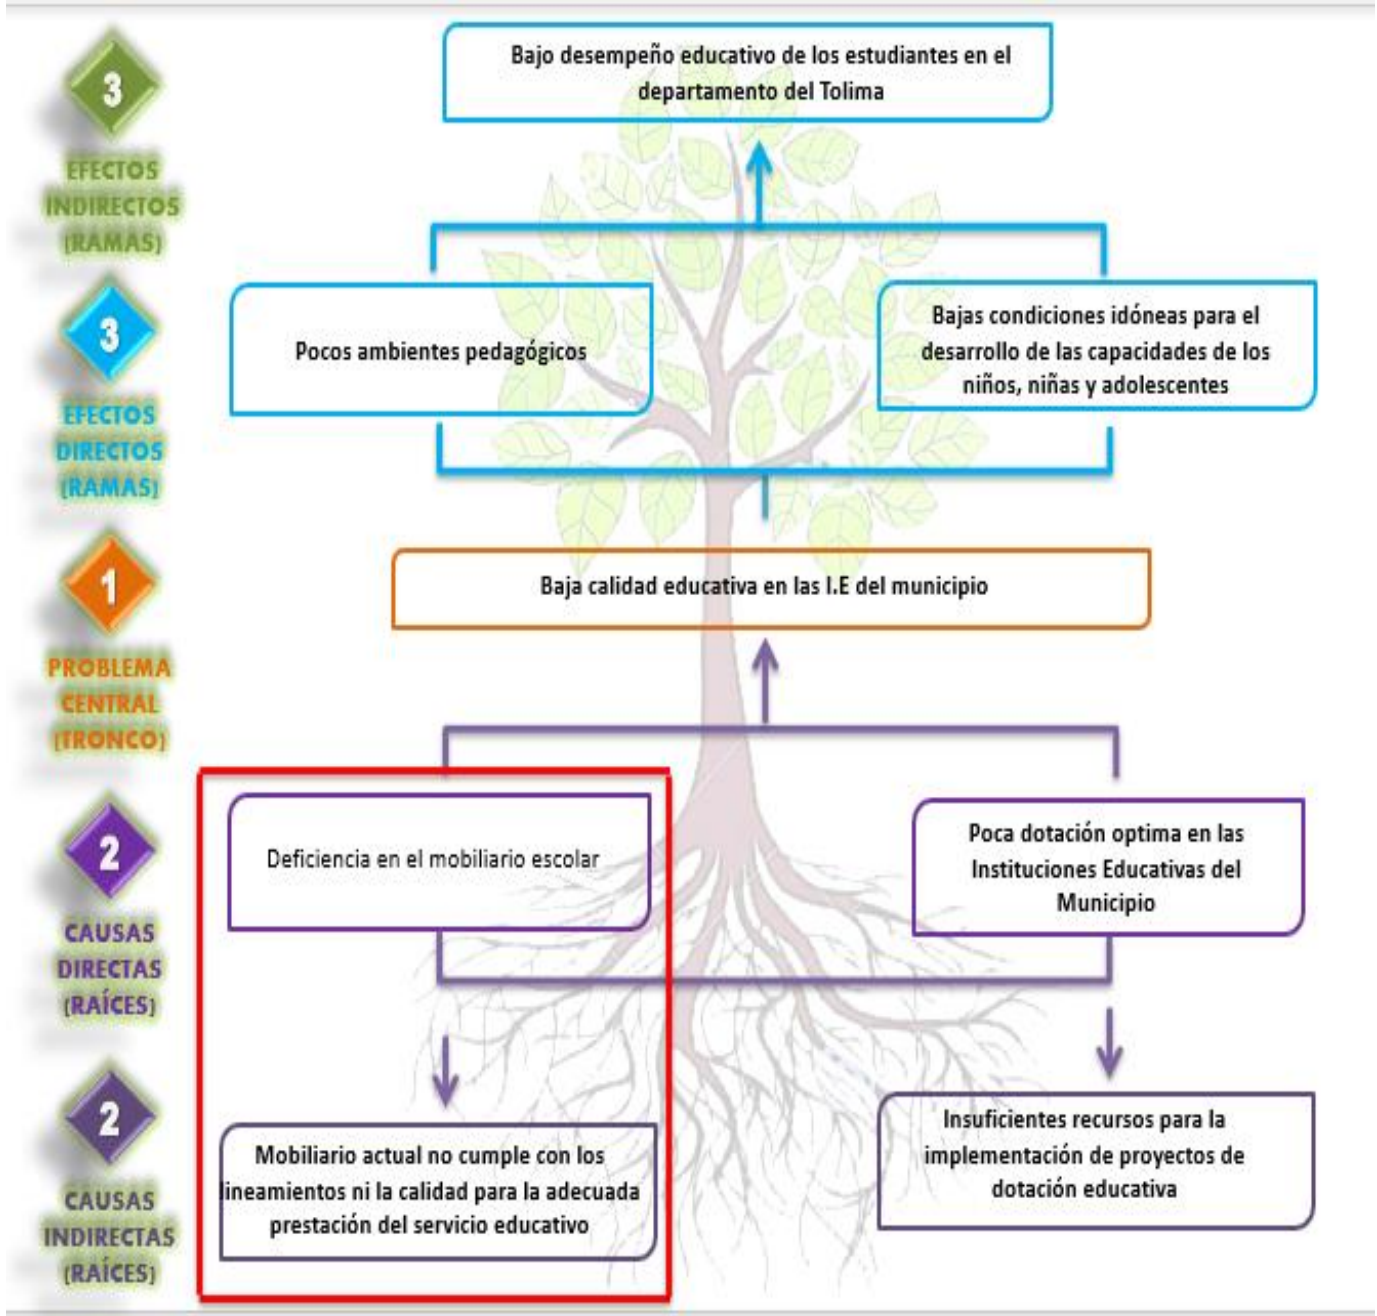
3
EFECTOS
INDIRECTOS
(RAMAS)

Bajo desempeño educativo de los estudiantes en el departamento del Tolima

3
EFECTOS
DIRECTOS
(RAMAS)

Pocos ambientes pedagógicos

Bajas condiciones idóneas para el desarrollo de las capacidades de los niños, niñas y adolescentes

1
PROBLEMA
CENTRAL
(TRONCO)

Baja calidad educativa en las I.E del municipio

2
CAUSAS
DIRECTAS
(RAÍCES)

Deficiencia en el mobiliario escolar

Poca dotación optima en las Instituciones Educativas del Municipio

2
CAUSAS
INDIRECTAS
(RAÍCES)

Mobiliario actual no cumple con los lineamientos ni la calidad para la adecuada prestación del servicio educativo

Insuficientes recursos para la implementación de proyectos de dotación educativa